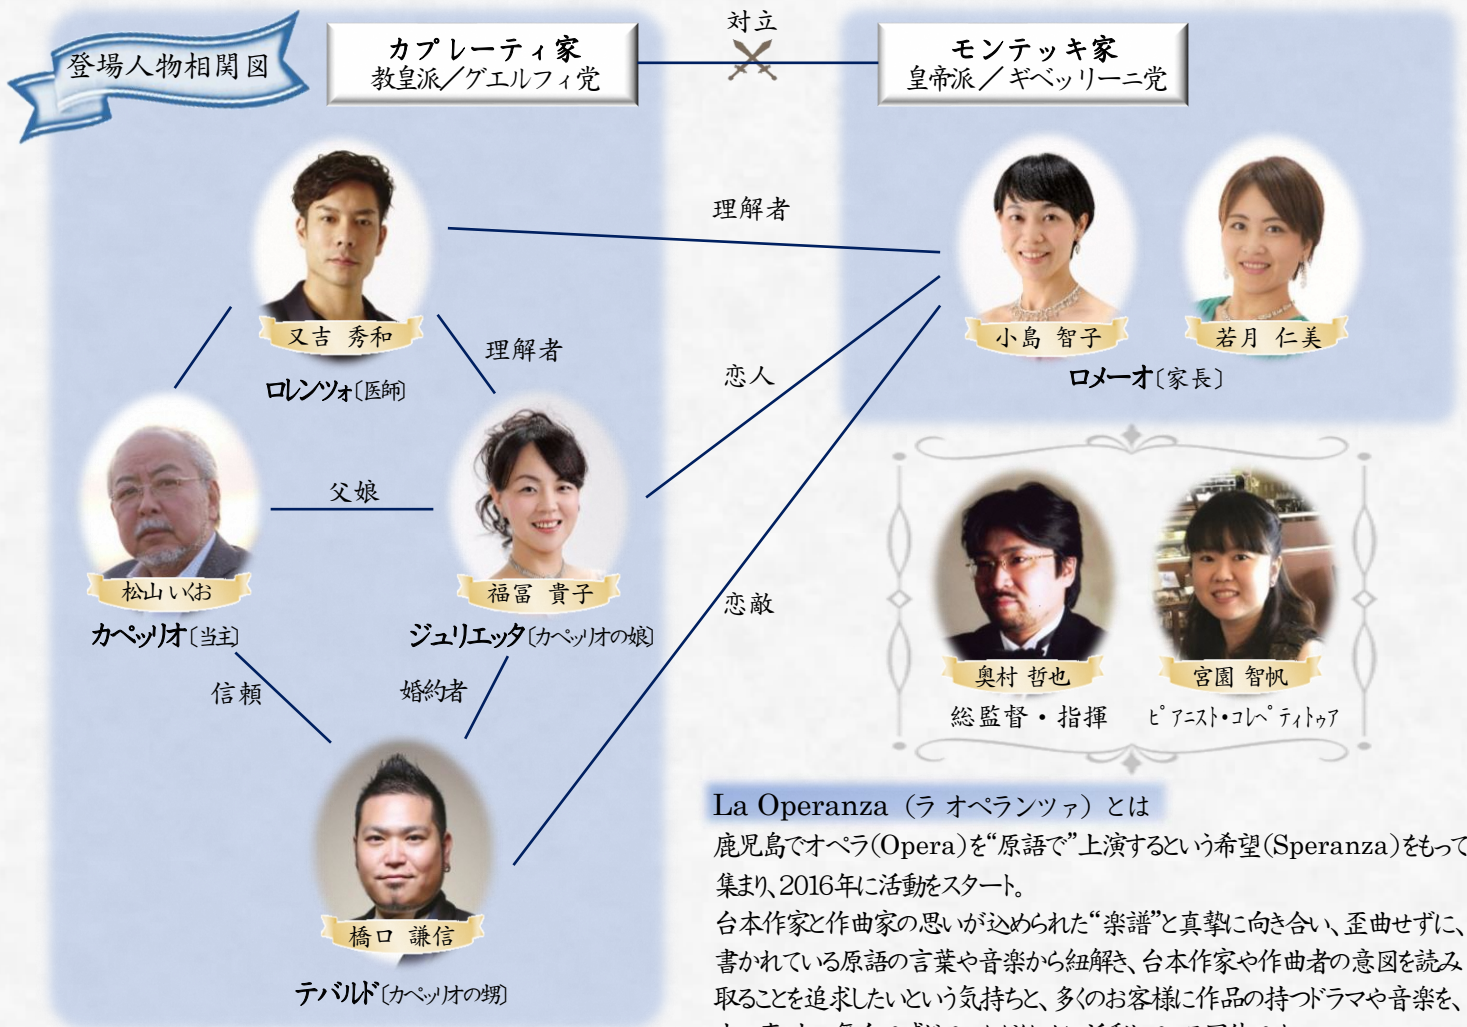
登場人物相関図

カプレーティ家
教皇派/グエルフィ党

対立

モンテッキ家
皇帝派/ギベッリーニ党

理解者

又吉 秀和
ロレンツォ〔医師〕

理解者

小島 智子

若月 仁美

ロメーオ〔家長〕

恋人

父娘

松山 いくお
カペッリオ〔当主〕

福冨 貴子
ジュリエッタ〔カペッリオの娘〕

恋敵

奥村 哲也
総監督・指揮

宮園 智帆
ピアニスト・コレペティトゥア

信頼

婚約者

橋口 謙信
テバルド〔カペッリオの甥〕

La Operanza (ラ オペランツァ) とは
鹿児島でオペラ(Opera)を"原語で"上演するという希望(Speranza)をもって集まり、2016年に活動をスタート。
台本作家と作曲家の思いが込められた"楽譜"と真摯に向き合い、歪曲せずに、書かれている原語の言葉や音楽から紐解き、台本作家や作曲者の意図を読み取ることを追求したいという気持ちと、多くのお客様に作品の持つドラマや音楽を、
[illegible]